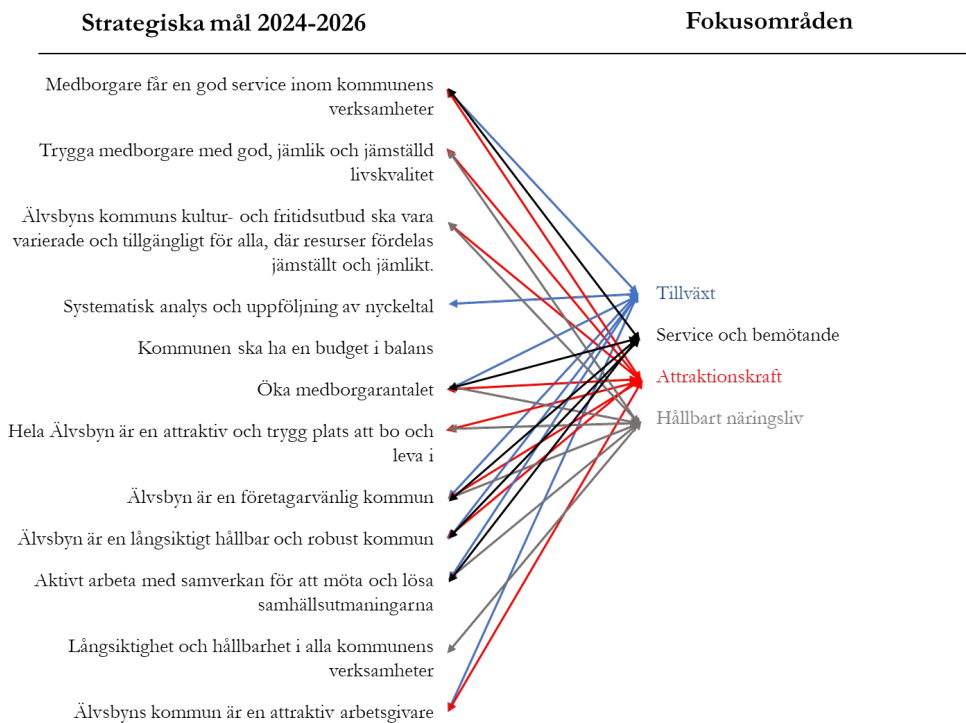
Strategiska mål 2024-2026

Fokusområden

Medborgare får en god service inom kommunens verksamheter

Trygga medborgare med god, jämlik och jämställd livskvalitet

Älvsbyns kommuns kultur- och fritidsutbud ska vara varierade och tillgängligt för alla, där resurser fördelas jämställt och jämlikt.

Systematisk analys och uppföljning av nyckeltal

Kommunen ska ha en budget i balans

Öka medborgarantalet

Hela Älvsbyn är en attraktiv och trygg plats att bo och leva i

Älvsbyn är en företagarvänlig kommun

Älvsbyn är en långsiktigt hållbar och robust kommun

Aktivt arbeta med samverkan för att möta och lösa samhällsutmaningarna

Långsiktighet och hållbarhet i alla kommunens verksamheter

Älvsbyns kommun är en attraktiv arbetsgivare

Tillväxt

Service och bemötande

Attraktionskraft

Hållbart näringsliv